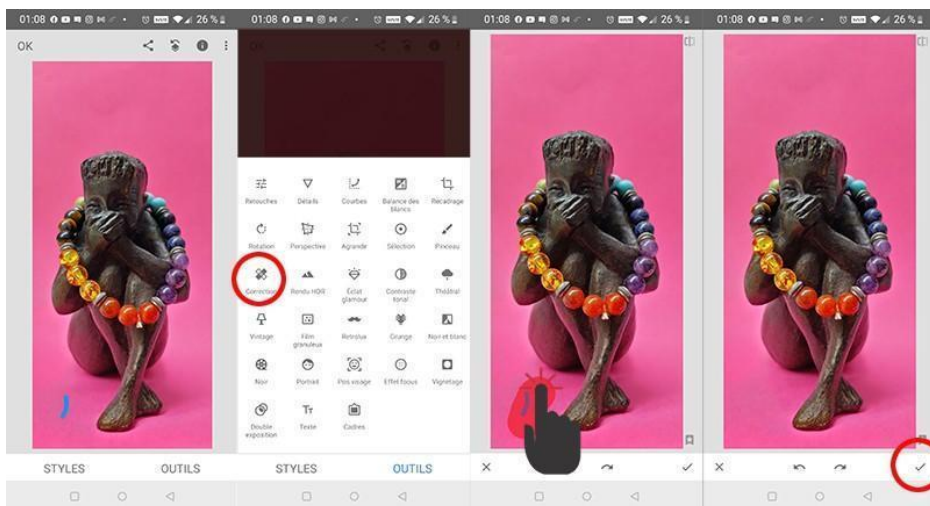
01:08 26 %

OK

STYLES OUTILS

01:08 26 %

Retouches
Détails
Courbes
Balance des blancs
Recadrage
Rotation
Perspective
Agrandir
Sélection
Pinceau
Correction
Rendu HDR
Éclat glamour
Contraste tonal
Théâtral
Vintage
Film granuleux
Rétrolux
Grunge
Noir et blanc
Noir
Portrait
Pos visage
Effet flou
Vignetage
Double exposition
Texte
Cadres

STYLES OUTILS

01:08 26 %

01:08 26 %